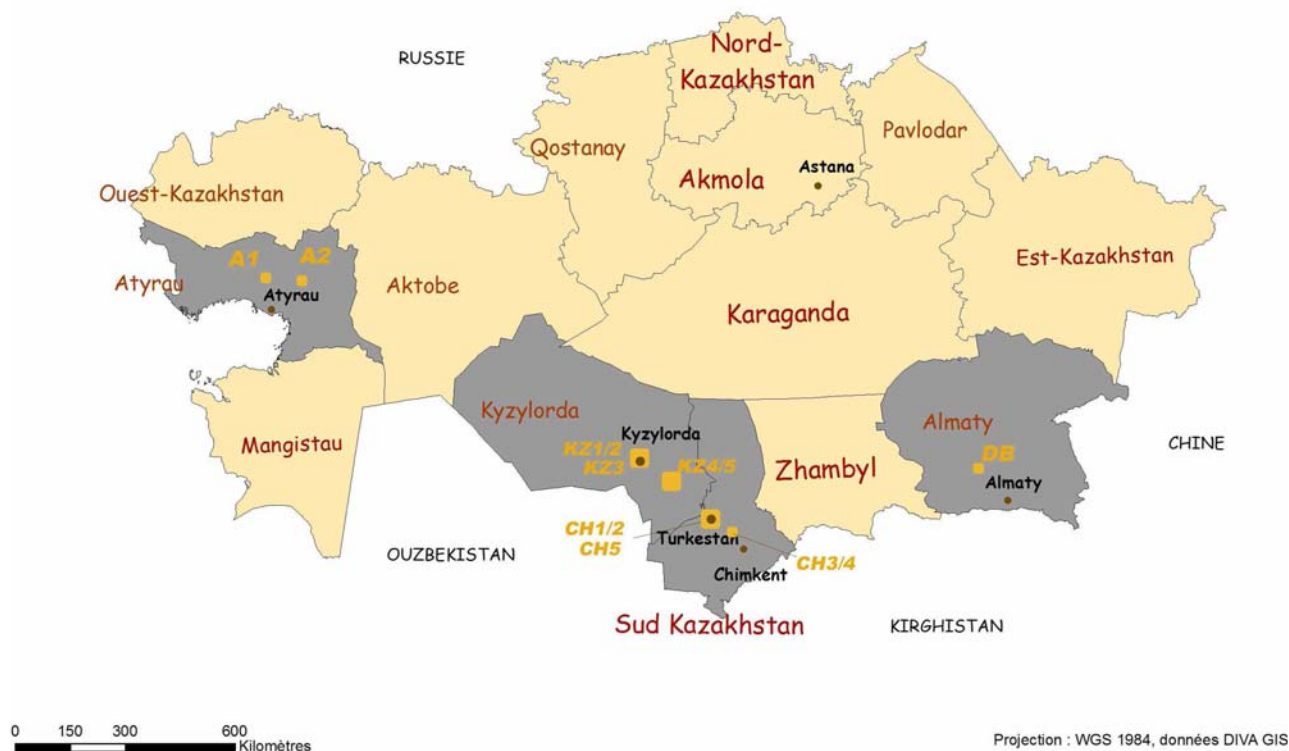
RUSSIE

Nord-Kazakhstan

Qostanay

Pavlodar

Akmola

Astana

Ouest-Kazakhstan

Est-Kazakhstan

A1

A2

Atyrau

Atyrau

Aktobe

Karaganda

Kyzylorda

Almaty

Kyzylorda

CHINE

Mangistau

KZ1/2

KZ3

KZ4/5

DB

Zhambyl

Almaty

CH1/2

CH5

Turkestan

OUZBEKISTAN

Chimkent

CH3/4

Sud Kazakhstan

KIRGHISTAN

0 150 300 600 Kilomètres

Projection : WGS 1984, données DIVA GIS